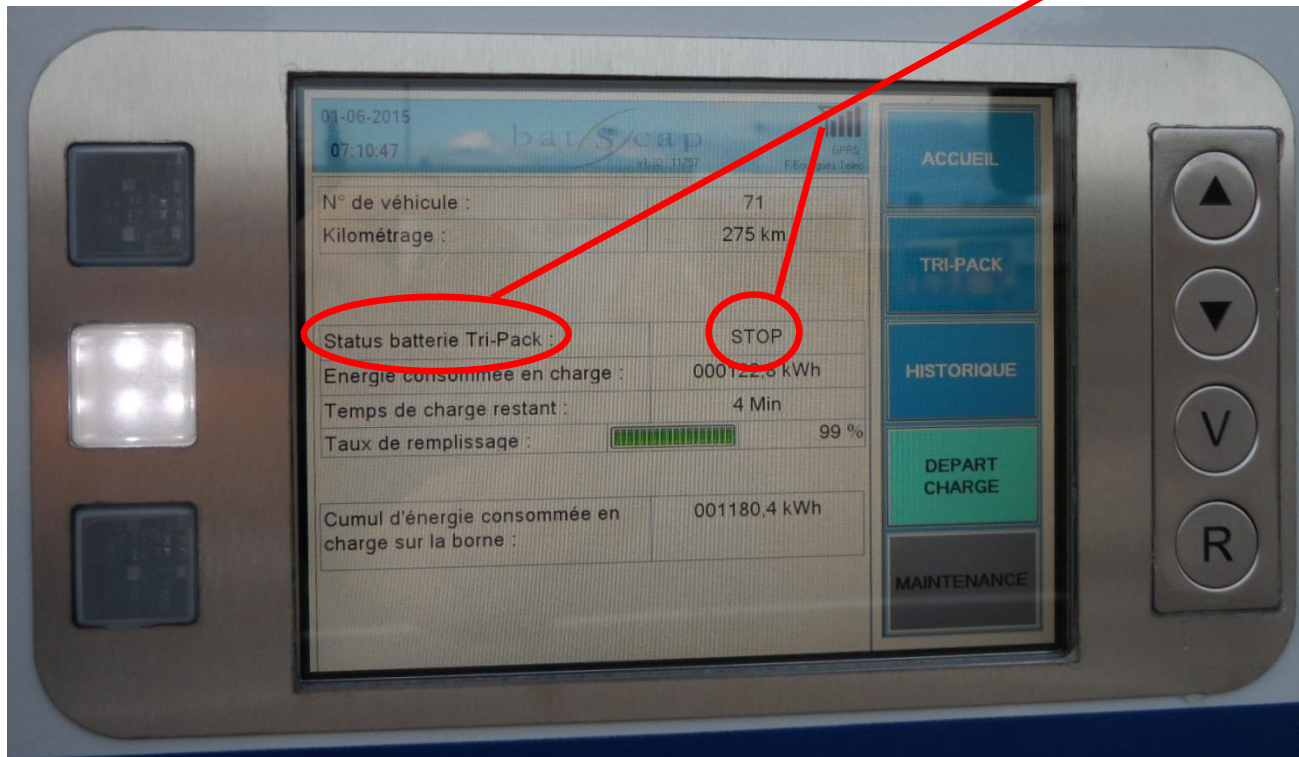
01-06-2015
07:10:47

bat/cap
V1.32 11757
GPRS
F-Bouygues Telec

| N° de véhicule : | 71 |
|---|---|
| Kilométrage : | 275 km |

| Status batterie Tri-Pack : | STOP |
|---|---|
| Energie consommée en charge : | 000122,8 kWh |
| Temps de charge restant : | 4 Min |
| Taux de remplissage : | 99 % |

| Cumul d'énergie consommée en charge sur la borne : | 001180,4 kWh |
|---|---|

ACCUEIL
TRI-PACK
HISTORIQUE
DEPART CHARGE
MAINTENANCE

▲
▼
V
R